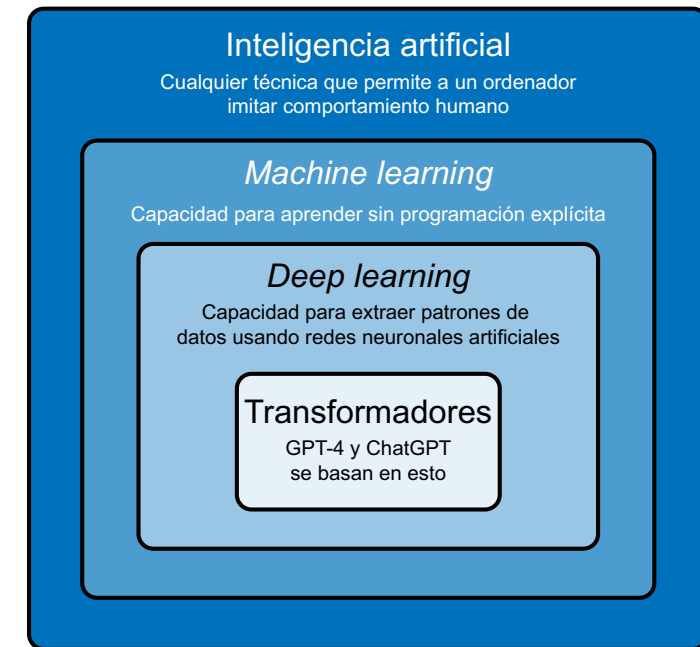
Inteligencia artificial
Cualquier técnica que permite a un ordenador imitar comportamiento humano

Machine learning
Capacidad para aprender sin programación explícita

Deep learning
Capacidad para extraer patrones de datos usando redes neuronales artificiales

Transformadores
GPT-4 y ChatGPT se basan en esto